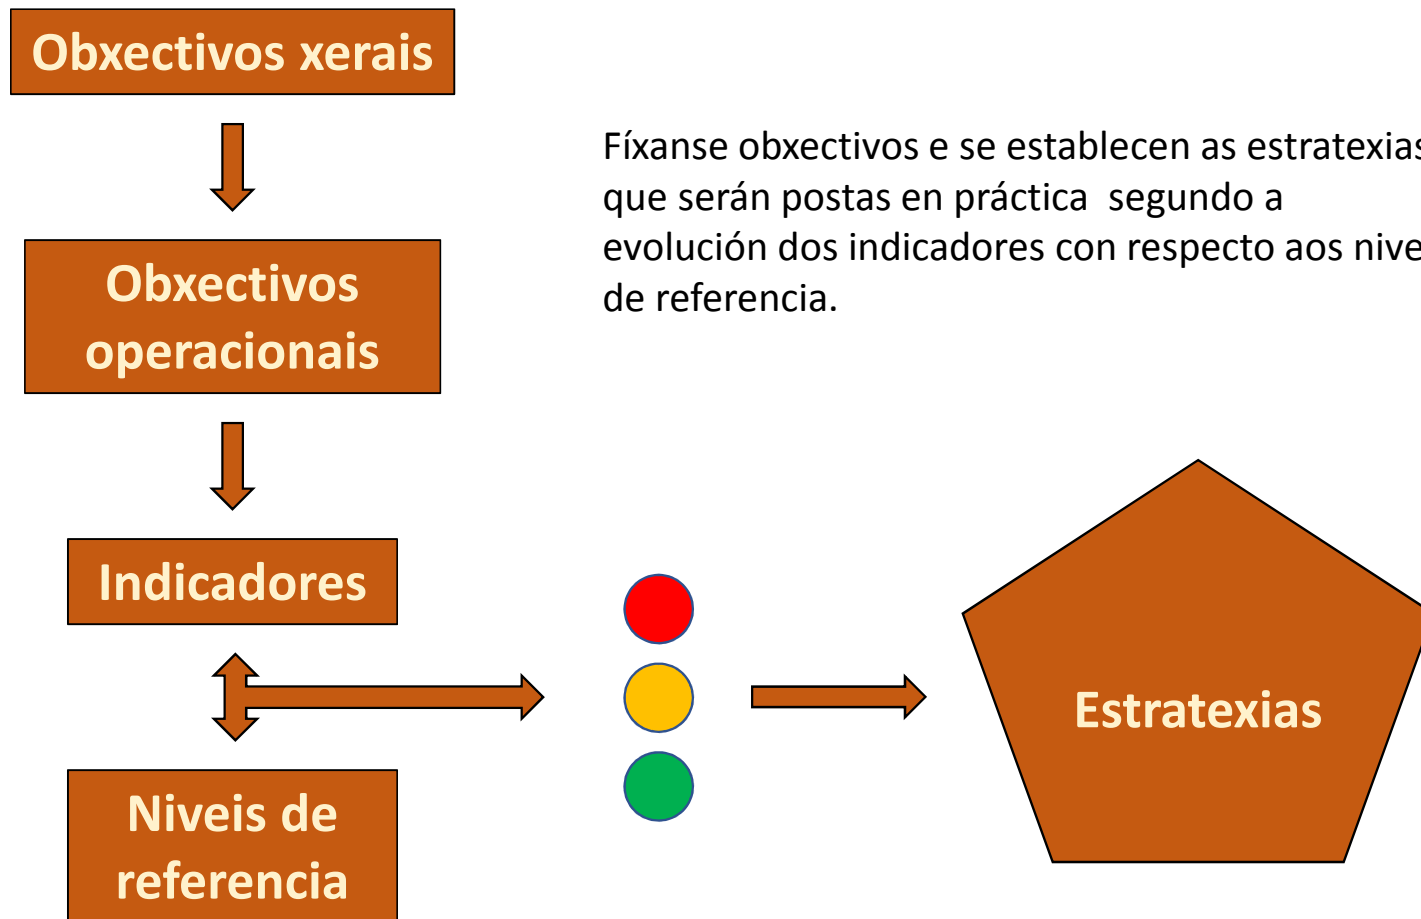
Obxectivos xerais

Obxectivos operacionais

Indicadores

Niveis de referencia

Fíxanse obxectivos e se establecen as estratexias que serán postas en práctica segundo a evolución dos indicadores con respecto aos nive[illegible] de referencia.

Estratexias